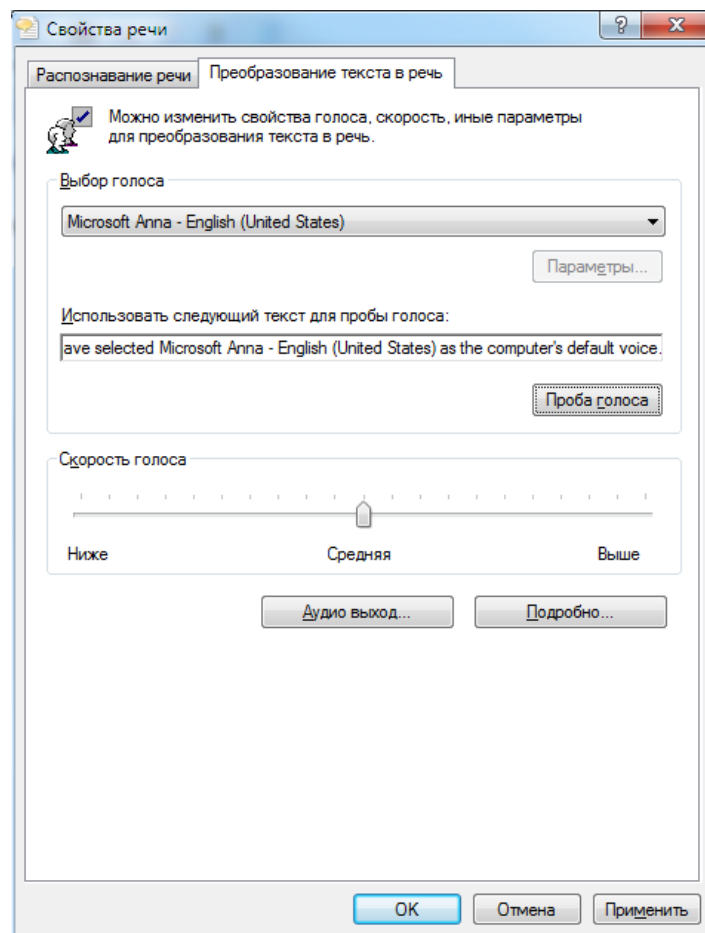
Свойства речи

?

Распознавание речи

Преобразование текста в речь

Можно изменить свойства голоса, скорость, иные параметры для преобразования текста в речь.

Выбор голоса

Microsoft Anna - English (United States)

Параметры...

Использовать следующий текст для пробы голоса:

ave selected Microsoft Anna - English (United States) as the computer's default voice.

Проба голоса

Скорость голоса

Ниже

Средняя

Выше

Аудио выход...

Подробно...

OK

Отмена

Применить